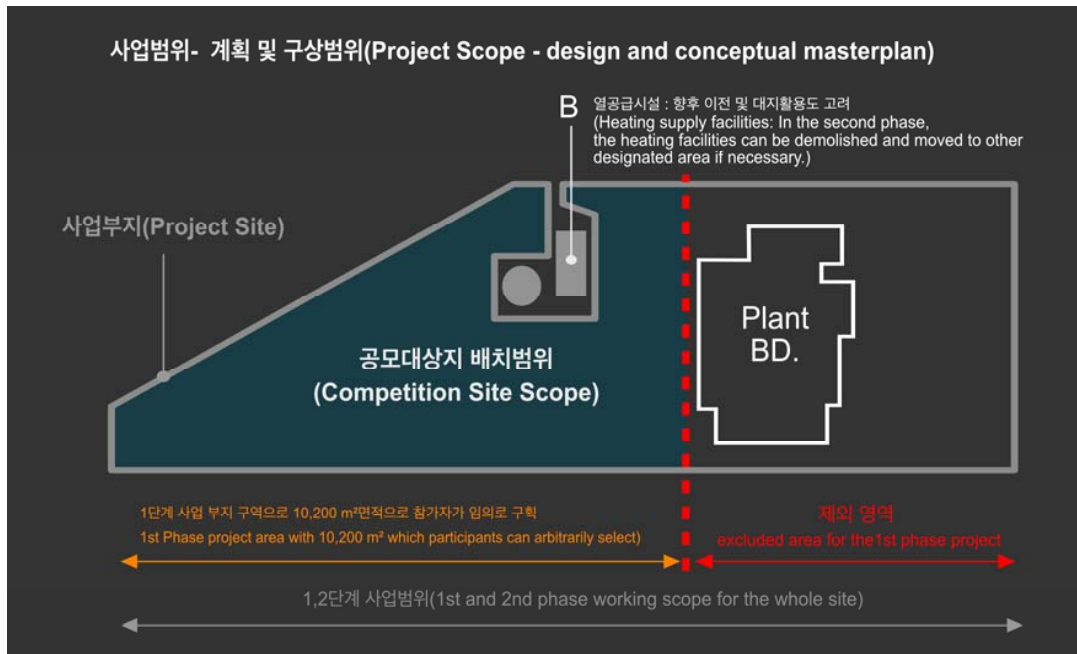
사업범위- 계획 및 구상범위(Project Scope - design and conceptual masterplan)

B

열공급시설 : 향후 이전 및 대지활용도 고려
(Heating supply facilities: In the second phase, the heating facilities can be demolished and moved to other designated area if necessary.)

사업부지(Project Site)

Plant BD.

공모대상지 배치범위
(Competition Site Scope)

1단계 사업 부지 구역으로 10,200 m²면적으로 참가자가 임의로 구획
1st Phase project area with 10,200 m² which participants can arbitrarily select)

제외 영역
excluded area for the1st phase project

1,2단계 사업범위(1st and 2nd phase working scope for the whole site)